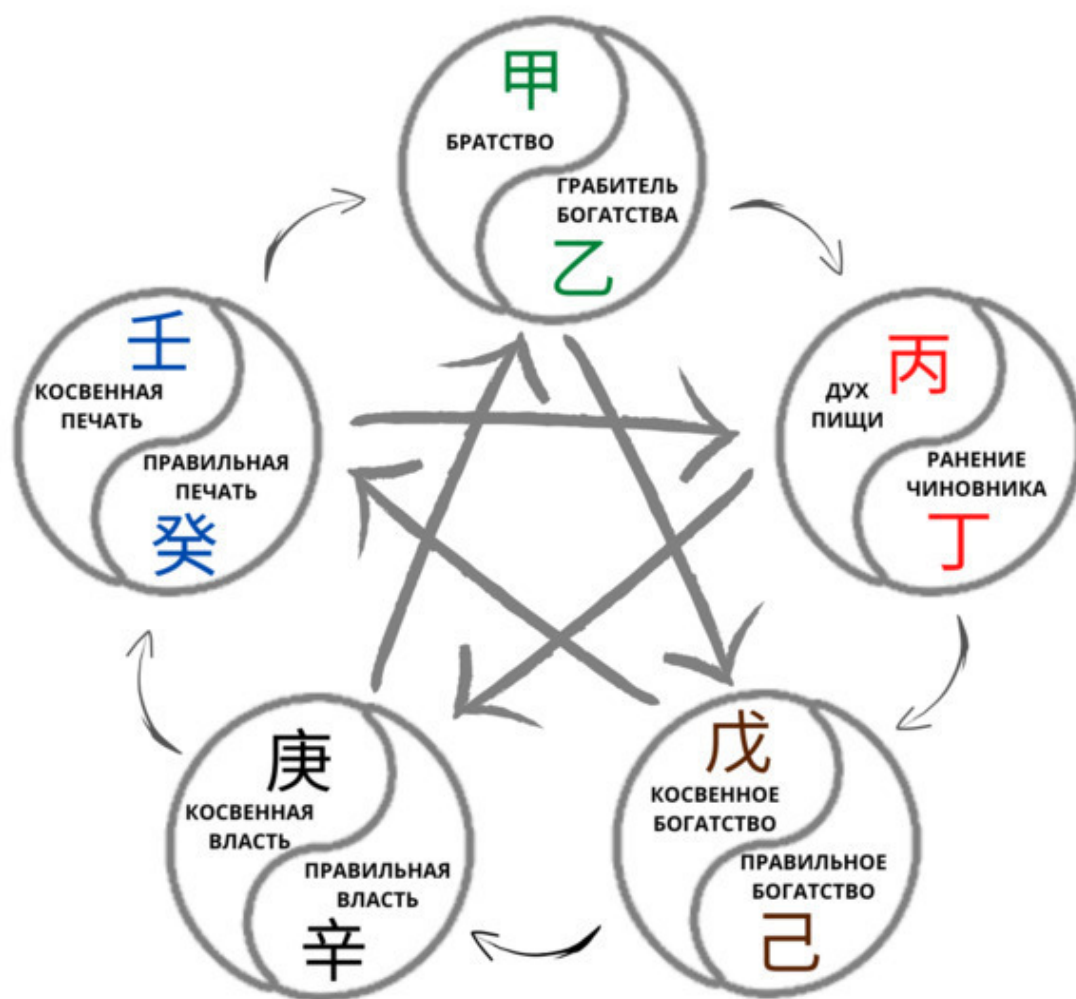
甲
БРАТСТВО
ГРАБИТЕЛЬ БОГАТСТВА
乙

丙
ДУХ ПИЩИ
РАНЕНИЕ ЧИНОВНИКА
丁

戊
КОСВЕННОЕ БОГАТСТВО
ПРАВИЛЬНОЕ БОГАТСТВО
己

庚
КОСВЕННАЯ ВЛАСТЬ
ПРАВИЛЬНАЯ ВЛАСТЬ
辛

壬
КОСВЕННАЯ ПЕЧАТЬ
ПРАВИЛЬНАЯ ПЕЧАТЬ
癸